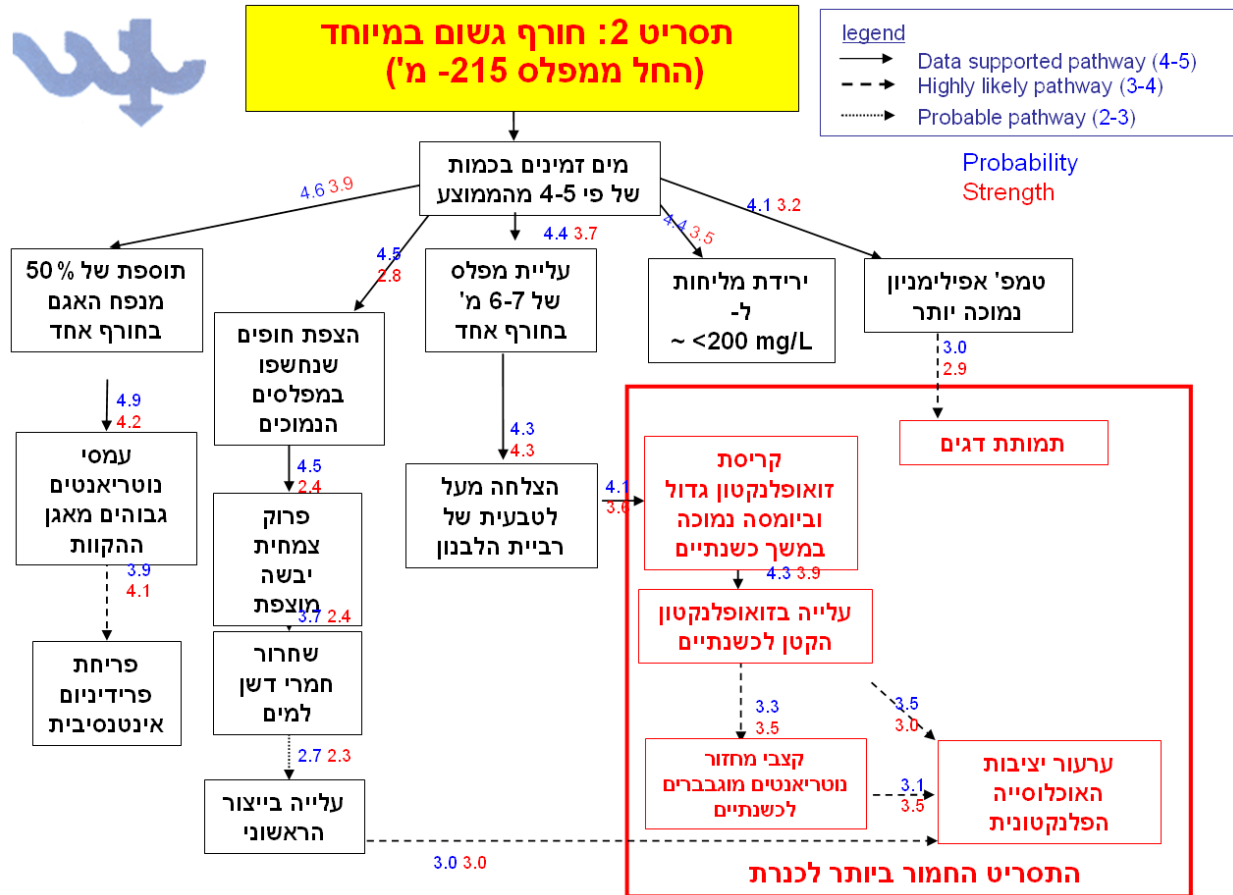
תסריט 2: חורף גשום במיוחד
(החל ממפלס 215- מ')

legend
Data supported pathway (4-5)
Highly likely pathway (3-4)
Probable pathway (2-3)

Probability
Strength

מים זמינים בכמות של פי 4-5 מהממוצע

4.6 3.9
4.5 2.8
4.4 3.7
4.4 3.5
4.1 3.2

תוספת של 50% מנפח האגם בחורף אחד

הצפת חופים שנחשפו במפלסים הנמוכים

עליית מפלס של 6-7 מ' בחורף אחד

ירידת מליחות ל- ~ <200 mg/L

טמפ' אפילימניון נמוכה יותר

4.9
4.2

עמסי נוטריאנטים גבוהים מאגן ההקוות

3.9
4.1

פריחת פרידיניום אינטנסיבית

4.5
2.4

פרוק צמחית יבשה מוצפת

3.7 2.4

שחרור חמרי דשן למים

2.7 2.3

עלייה בייצור הראשוני

4.3
4.3

הצלחה מעל לטבעית של רביית הלבנון

3.0
2.9

תמותת דגים

4.1
3.6

קריסת זואופלנקטון גדול וביומסה נמוכה במשך כשנתיים

4.3 3.9

עלייה בזואופלנקטון הקטן לכשנתיים

3.3
3.5

3.5
3.0

קצבי מחזור נוטריאנטים מוגברים לכשנתיים

3.1
3.5

ערעור יציבות האוכלוסייה הפלנקטונית

3.0 3.0

התסריט החמור ביותר לכנרת